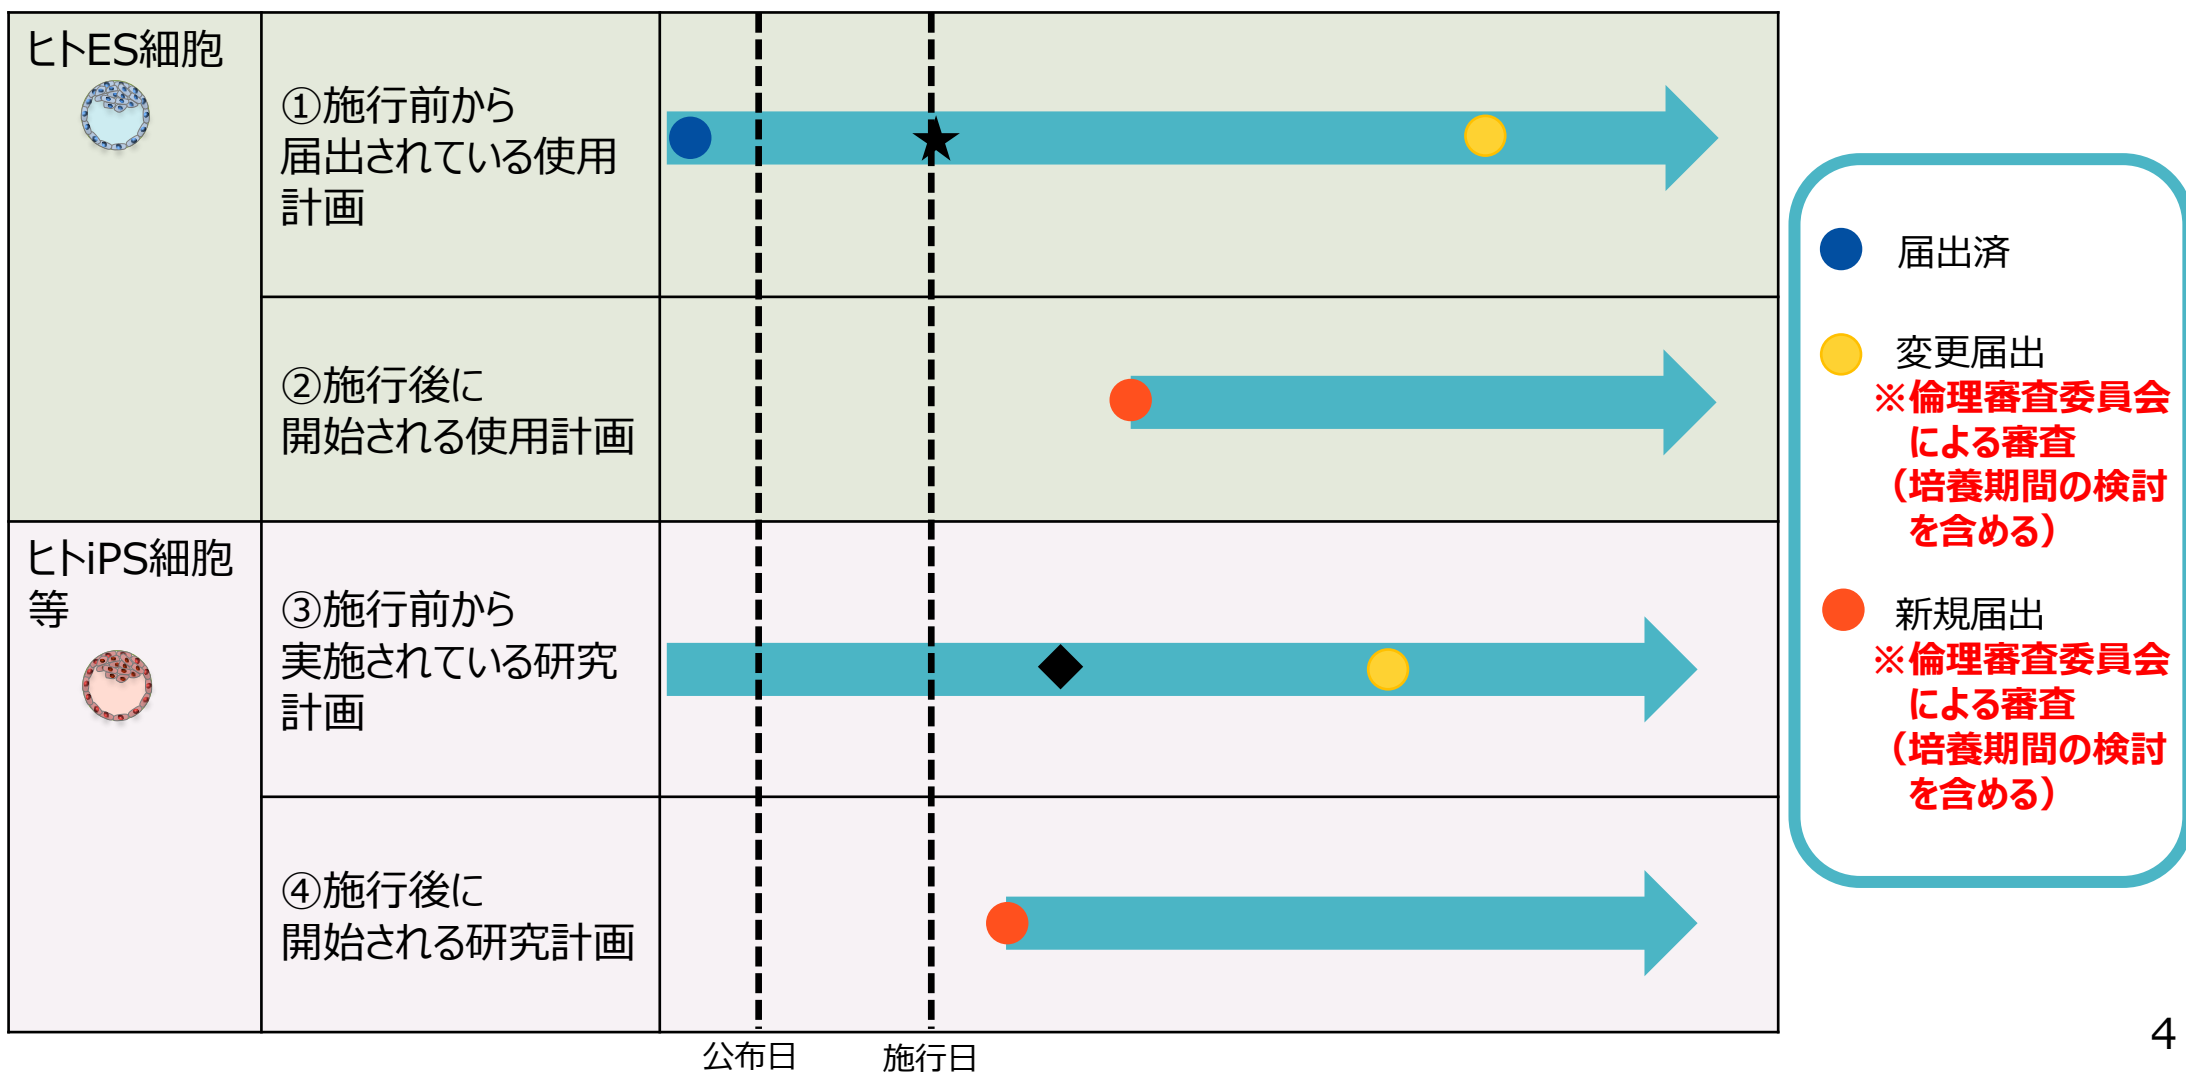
| ヒトES細胞 | ①施行前から届出されている使用計画 | |
|---|---|---|
| | ②施行後に開始される使用計画 | |
| ヒトiPS細胞等 | ③施行前から実施されている研究計画 | |
| | ④施行後に開始される研究計画 | |

公布日　施行日

届出済

変更届出
※倫理審査委員会による審査（培養期間の検討を含める）

新規届出
※倫理審査委員会による審査（培養期間の検討を含める）

4